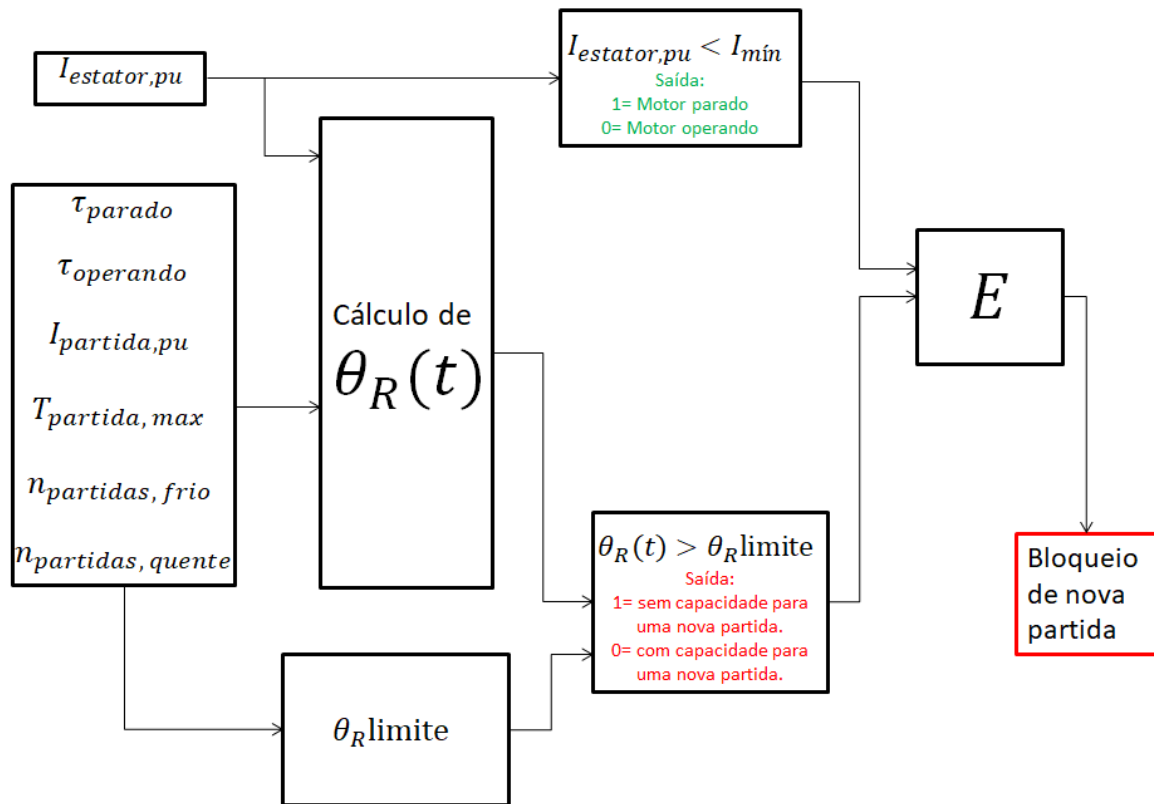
$I_{estator,pu}$

$I_{estator,pu} < I_{mín}$
Saída:
1= Motor parado
0= Motor operando

$\tau_{parado}$
$\tau_{operando}$
$I_{partida,pu}$
$T_{partida,\, max}$
$n_{partidas,\, frio}$
$n_{partidas,\, quente}$

Cálculo de
$\theta_R(t)$

$E$

$\theta_R(t) > \theta_R\text{limite}$
Saída:
1= sem capacidade para uma nova partida.
0= com capacidade para uma nova partida.

Bloqueio de nova partida

$\theta_R\text{limite}$